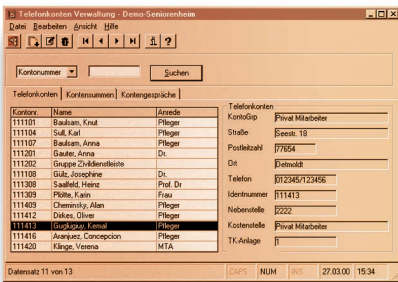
Telefonkonten Verwaltung - Demo-Seniorenheim

Datei Bearbeiten Ansicht Hilfe

Kontonummer Suchen

Telefonkonten | Kontensummen | Kontengespräche

| Kontonr. | Name | Anrede |
|---|---|---|
| 111101 | Baulsam, Knut | Pfleger |
| 111104 | Sull, Karl | Pfleger |
| 111105 | Baulsam, Anna | Pfleger |
| 111201 | Gauter, Anna | Dr. |
| 111202 | Gruppe Zivildienstleiste | |
| 111108 | Gülz, Josephine | Dr. |
| 111308 | Saalfeld, Heinz | Prof. Dr |
| 111309 | Plötte, Karin | Frau |
| 111409 | Cheminsky, Alan | Pfleger |
| 111412 | Dirkes, Oliver | Pfleger |
| 111413 | Gugkugur, Kemal | Pfleger |
| 111416 | Aranjuez, Concepcion | Pfleger |
| 111420 | Klinge, Verena | MTA |

Telefonkonten
KontoGrp Privat Mitarbeiter
Straße Seestr. 18
Postleitzahl 77654
Ort Detmoldt
Telefon 012345/123456
Identnummer 111413
Nebenstelle 2222
Kostenstelle Privat Mitarbeiter
TK-Anlage 1

Datensatz 11 von 13 CAPS NUM INS 27.03.00 15:34